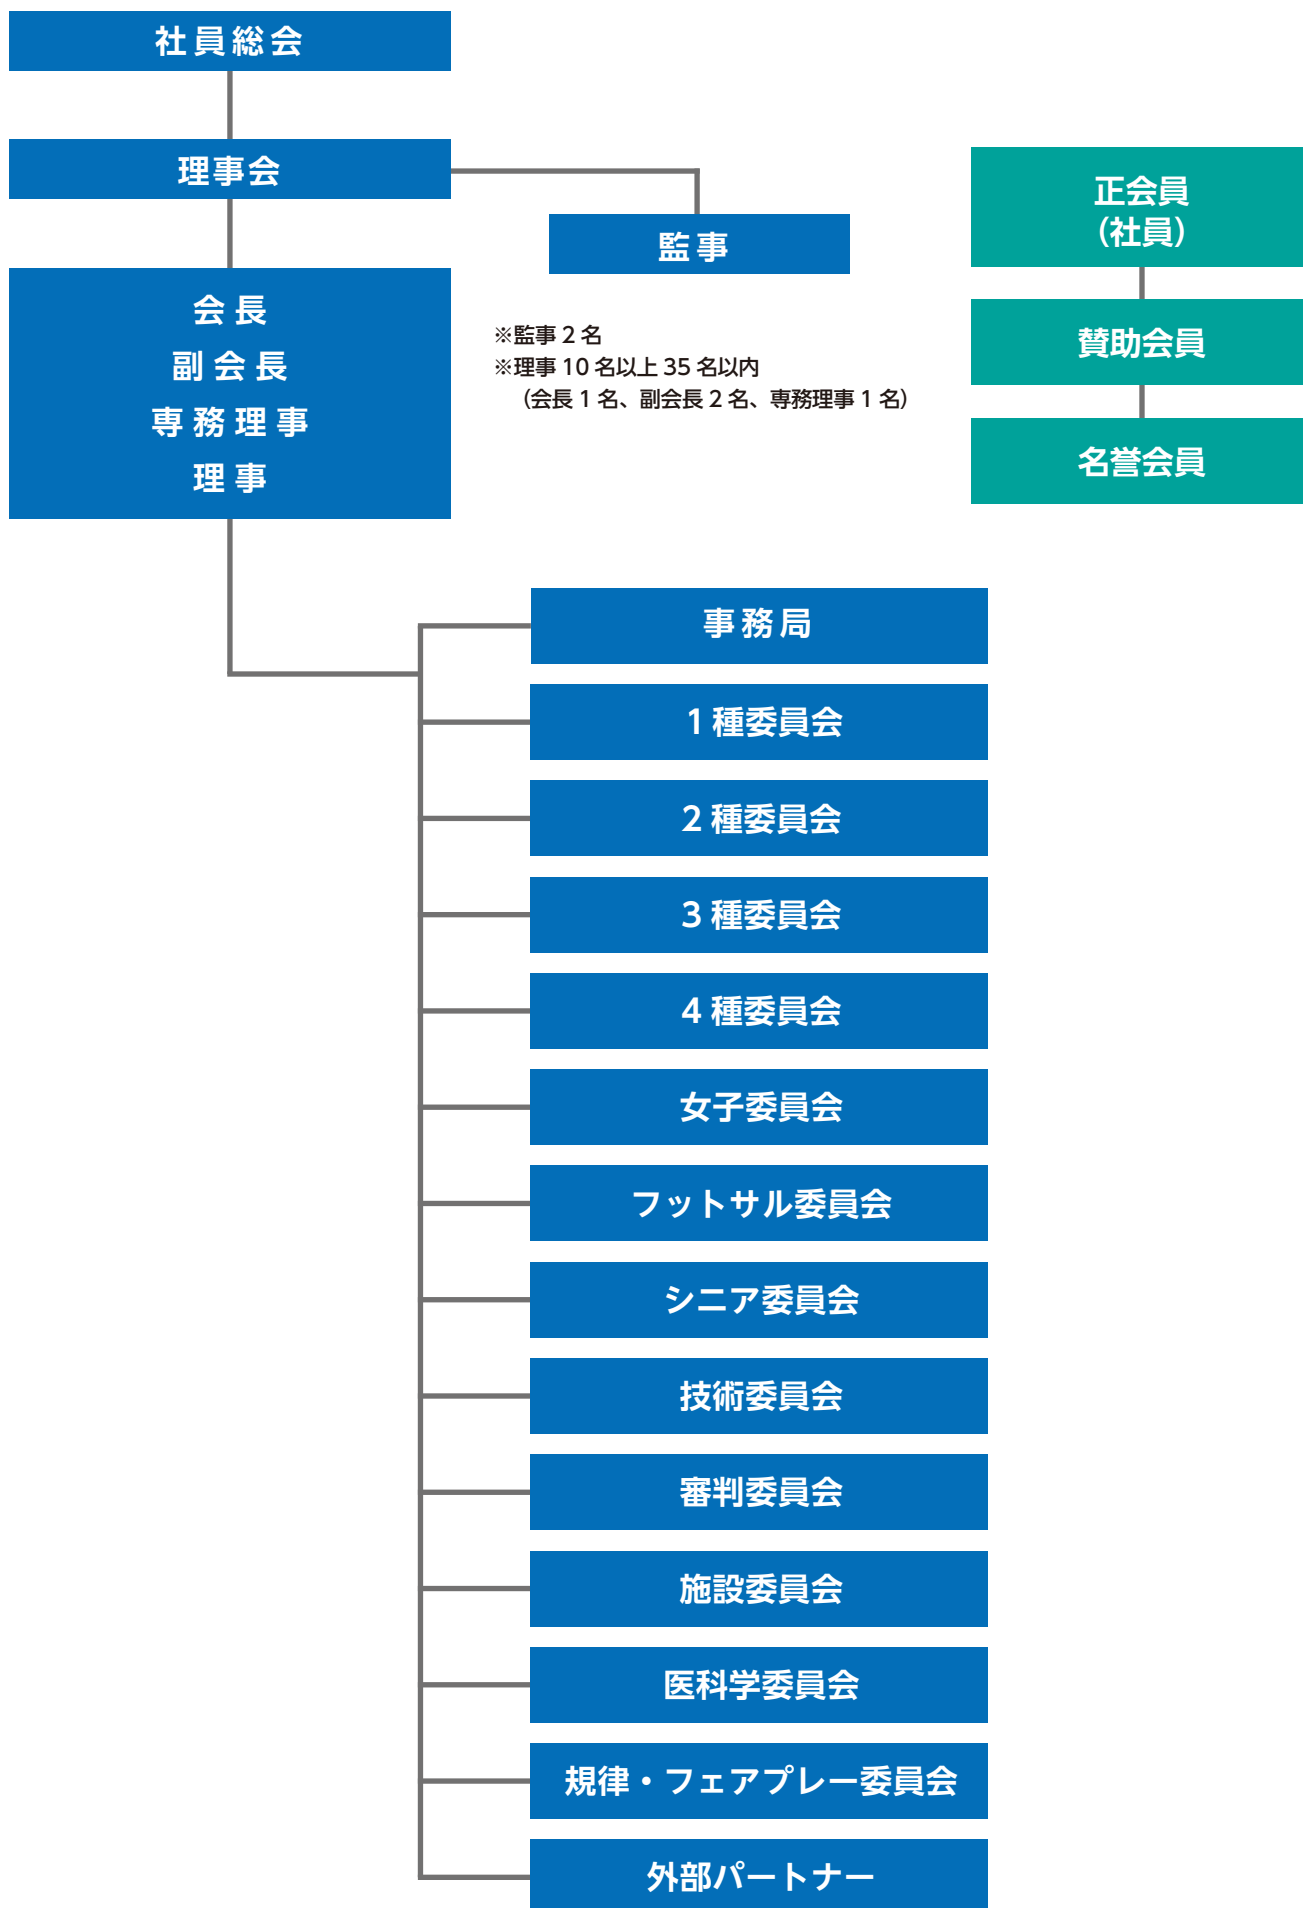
社員総会

理事会

監事

正会員
(社員)

賛助会員

名誉会員

会長
副会長
専務理事
理事

※監事 2 名
※理事 10 名以上 35 名以内
(会長 1 名、副会長 2 名、専務理事 1 名)

事務局

1 種委員会

2 種委員会

3 種委員会

4 種委員会

女子委員会

フットサル委員会

シニア委員会

技術委員会

審判委員会

施設委員会

医科学委員会

規律・フェアプレー委員会

外部パートナー